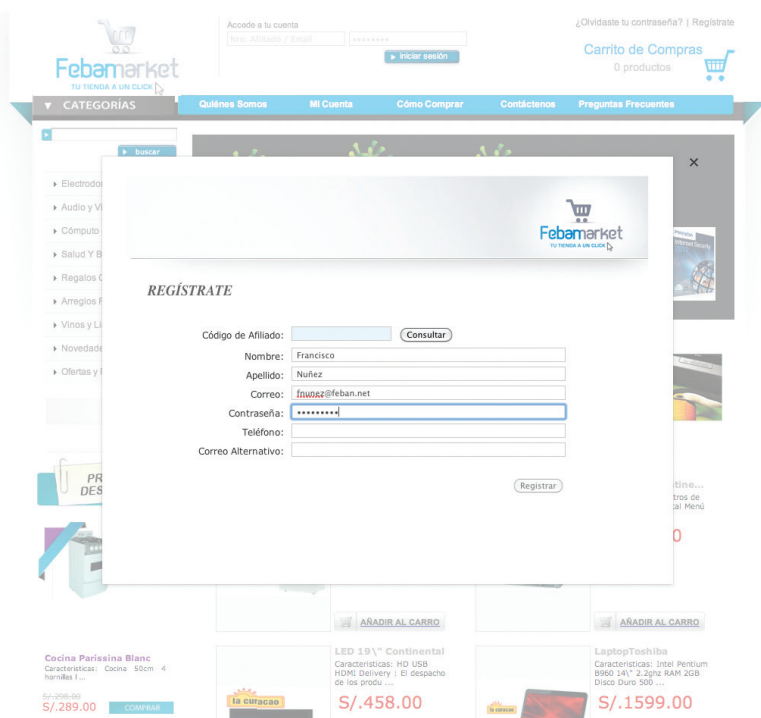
Febamarket
TU TIENDA A UN CLICK

Accede a tu cuenta
Nro. Afiliado / Email
••••••••
Iniciar sesión

¿Olvidaste tu contraseña? | Regístrate
Carrito de Compras
0 productos

CATEGORÍAS
Quiénes Somos
Mi Cuenta
Cómo Comprar
Contáctenos
Preguntas Frecuentes

buscar

Electrodo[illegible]
Audio y V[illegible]
Cómputo
Salud Y B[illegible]
Regalos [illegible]
Arreglos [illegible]
Vinos y L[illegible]
Novedade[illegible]
Ofertas y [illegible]

PR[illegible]
DES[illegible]

×

Febamarket
TU TIENDA A UN CLICK

REGÍSTRATE

Código de Afiliado:
Consultar
Nombre: Francisco
Apellido: Nuñez
Correo: fnunez@feban.net
Contraseña: •••••••••
Teléfono:
Correo Alternativo:

Registrar

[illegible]tine...
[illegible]tros de
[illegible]tal Menú
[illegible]0

AÑADIR AL CARRO
AÑADIR AL CARRO

Cocina Parissina Blanc
Caracteristicas: Cocina 50cm 4 hornillas l ...
S/.298.00
S/.289.00
COMPRAR

la curacao
LED 19\" Continental
Caracteristicas: HD USB HDMI Delivery : El despacho de los produ ...
S/.458.00

la curacao
LaptopToshiba
Caracteristicas: Intel Pentium B960 14\" 2.2ghz RAM 2GB Disco Duro 500 ...
S/.1599.00